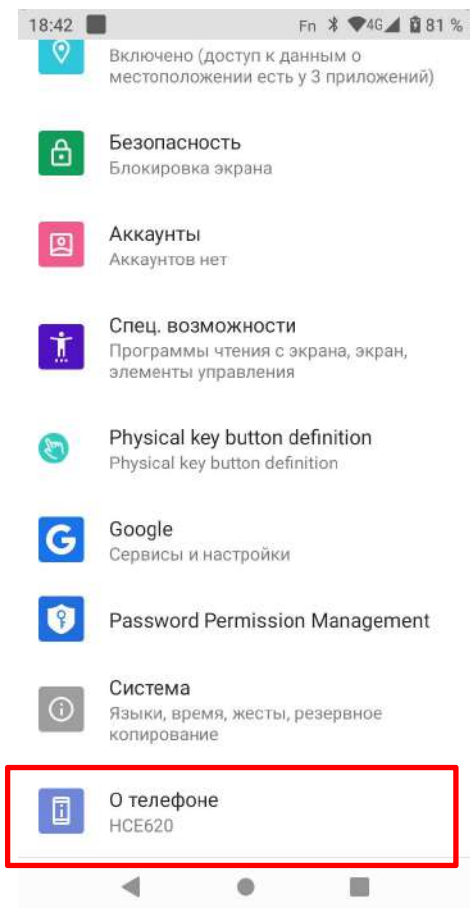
18:42 Fn 4G 81 %

Включено (доступ к данным о местоположении есть у 3 приложений)

Безопасность
Блокировка экрана

Аккаунты
Аккаунтов нет

Спец. возможности
Программы чтения с экрана, экран, элементы управления

Physical key button definition
Physical key button definition

Google
Сервисы и настройки

Password Permission Management

Система
Языки, время, жесты, резервное копирование

О телефоне
HCE620